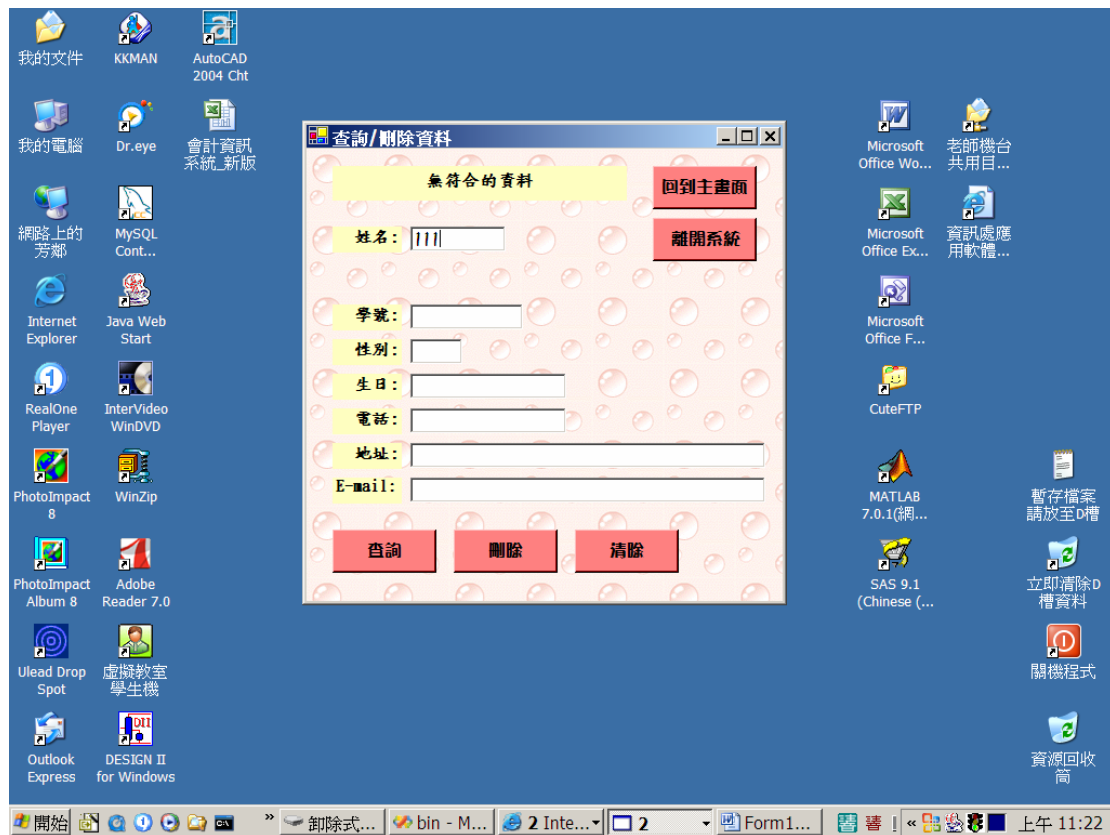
我的文件
KKMAN
AutoCAD 2004 Cht
我的電腦
Dr.eye
會計資訊系統_新版
網路上的芳鄰
MySQL Cont...
Internet Explorer
Java Web Start
RealOne Player
InterVideo WinDVD
PhotoImpact 8
WinZip
PhotoImpact Album 8
Adobe Reader 7.0
Ulead Drop Spot
虛擬教室學生機
Outlook Express
DESIGN II for Windows

查詢/刪除資料
無符合的資料
回到主畫面
離開系統
姓名：111
學號：
性別：
生日：
電話：
地址：
E-mail:
查詢
刪除
清除

Microsoft Office Wo...
老師機台共用目...
Microsoft Office Ex...
資訊處應用軟體...
Microsoft Office F...
CuteFTP
MATLAB 7.0.1(網...
暫存檔案請放至D槽
SAS 9.1 (Chinese (...
立即清除D槽資料
關機程式
資源回收筒

開始
卸除式...
bin - M...
2 Inte...
2
Form1...
上午 11:22